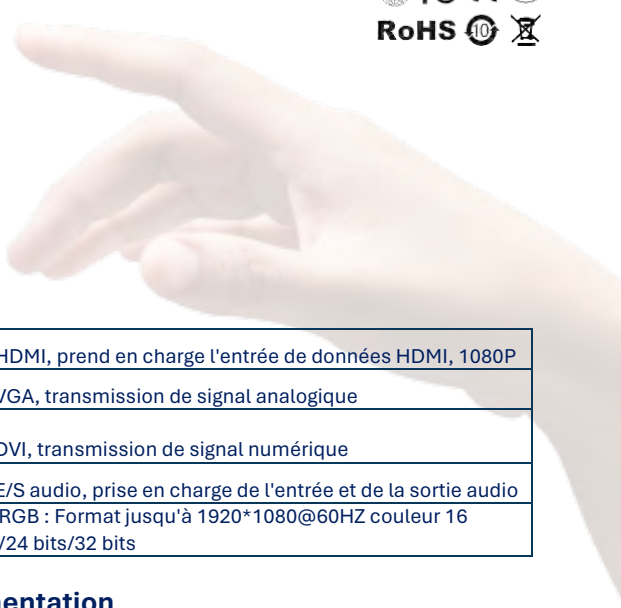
RoHS

| HDMI, prend en charge l'entrée de données HDMI, 1080P |
|---|
| VGA, transmission de signal analogique |
| DVI, transmission de signal numérique |
| E/S audio, prise en charge de l'entrée et de la sortie audio |
| RGB : Format jusqu'à 1920*1080@60HZ couleur 16 /24 bits/32 bits |

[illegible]entation